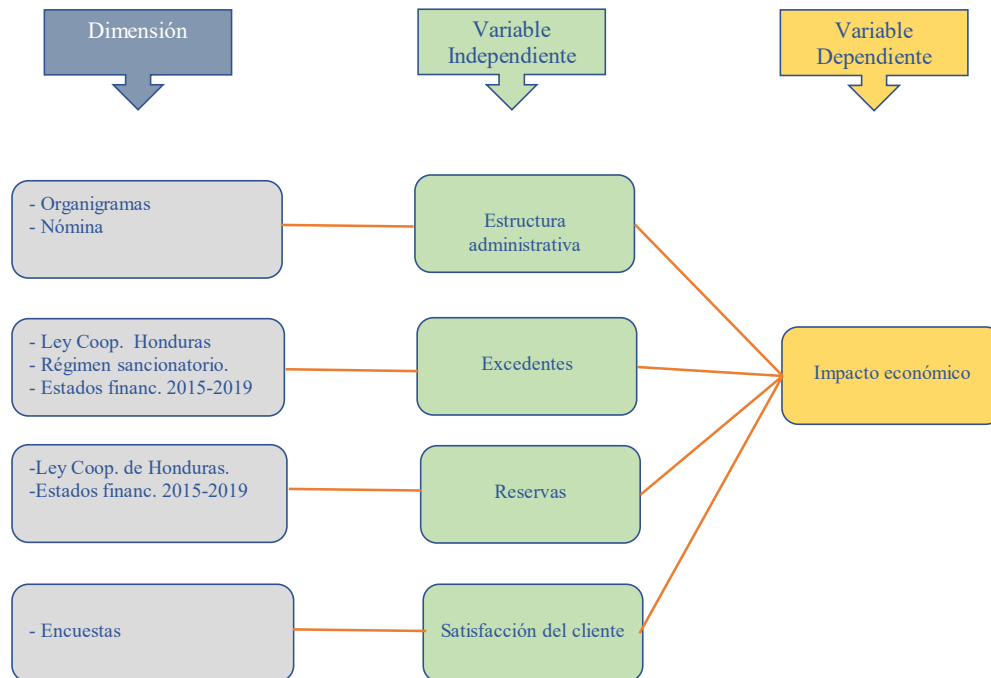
Dimensión

Variable Independiente

Variable Dependiente

- Organigramas
- Nómina

Estructura administrativa

- Ley Coop. Honduras
- Régimen sancionatorio.
- Estados financ. 2015-2019

Excedentes

Impacto económico

-Ley Coop. de Honduras.
-Estados financ. 2015-2019

Reservas

- Encuestas

Satisfacción del cliente